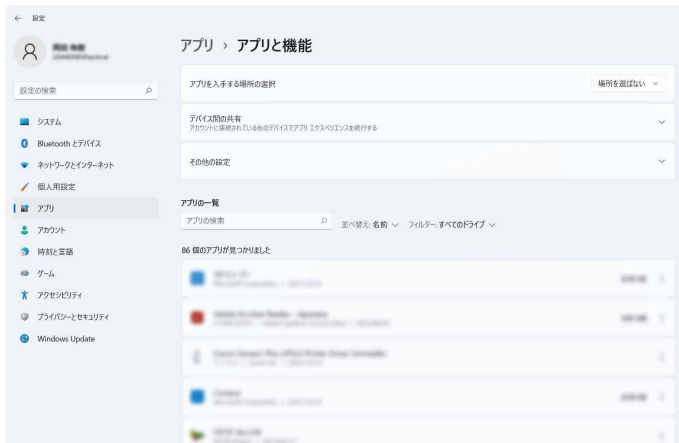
← 設定

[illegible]
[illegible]

設定の検索

システム
Bluetooth とデバイス
ネットワークとインターネット
個人用設定
アプリ
アカウント
時刻と言語
ゲーム
アクセシビリティ
プライバシーとセキュリティ
Windows Update

アプリ › アプリと機能

アプリを入手する場所の選択
場所を選ばない

デバイス間の共有
アカウントに接続されている他のデバイスでアプリ エクスペリエンスを続行する

その他の設定

アプリの一覧
アプリの検索
並べ替え: 名前 ∨ フィルター: すべてのドライブ ∨

86 個のアプリが見つかりました

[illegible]
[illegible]
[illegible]
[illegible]
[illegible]